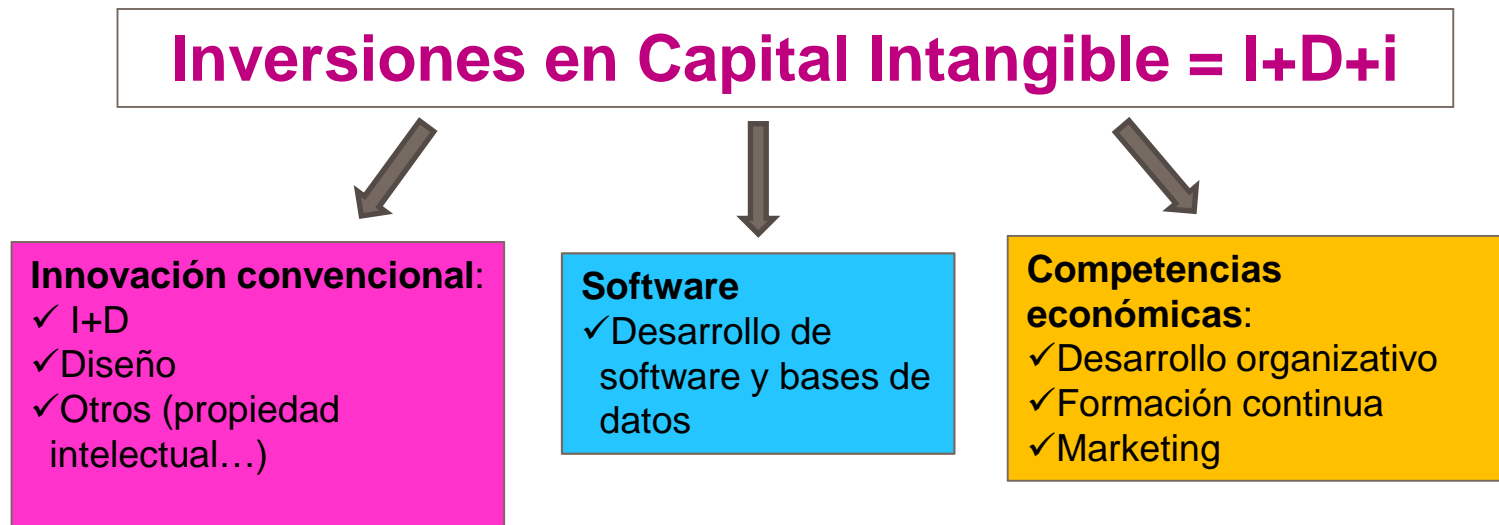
Inversiones en Capital Intangible = I+D+i

Innovación convencional:
✓ I+D
✓Diseño
✓Otros (propiedad intelectual…)

Software
✓Desarrollo de software y bases de datos

Competencias económicas:
✓Desarrollo organizativo
✓Formación continua
✓Marketing